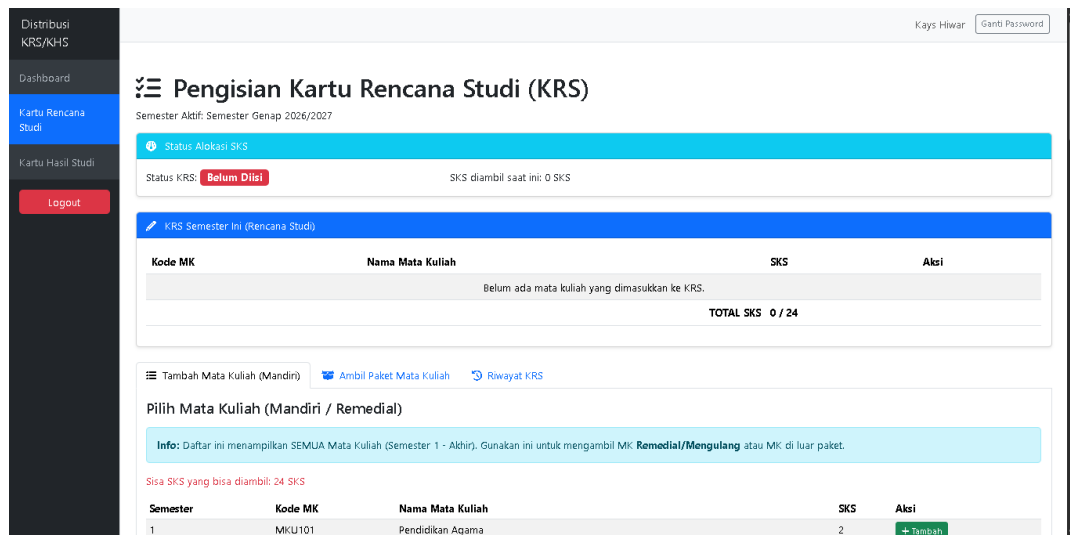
Distribusi KRS/KHS

Dashboard

Kartu Rencana Studi

Kartu Hasil Studi

Logout

Kays Hiwar Ganti Password

Pengisian Kartu Rencana Studi (KRS)

Semester Aktif: Semester Genap 2026/2027

Status Alokasi SKS

Status KRS: Belum Diisi

SKS diambil saat ini: 0 SKS

KRS Semester Ini (Rencana Studi)

| Kode MK | Nama Mata Kuliah | SKS | Aksi |
|---|---|---|---|
| Belum ada mata kuliah yang dimasukkan ke KRS. | | | |
| | TOTAL SKS | 0 / 24 | |

Tambah Mata Kuliah (Mandiri)

Ambil Paket Mata Kuliah

Riwayat KRS

Pilih Mata Kuliah (Mandiri / Remedial)

Info: Daftar ini menampilkan SEMUA Mata Kuliah (Semester 1 - Akhir). Gunakan ini untuk mengambil MK Remedial/Mengulang atau MK di luar paket.

Sisa SKS yang bisa diambil: 24 SKS

| Semester | Kode MK | Nama Mata Kuliah | SKS | Aksi |
|---|---|---|---|---|
| 1 | MKU101 | Pendidikan Agama | 2 | + Tambah |